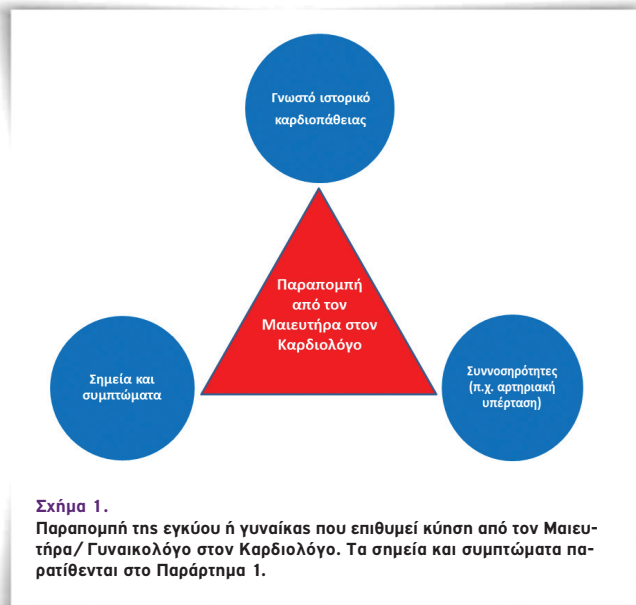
Γνωστό ιστορικό καρδιοπάθειας

Παραπομπή από τον Μαιευτήρα στον Καρδιολόγο

Σημεία και συμπτώματα

Συννοσηρότητες (π.χ. αρτηριακή υπέρταση)

Σχήμα 1.
Παραπομπή της εγκύου ή γυναίκας που επιθυμεί κύηση από τον Μαιευτήρα/ Γυναικολόγο στον Καρδιολόγο. Τα σημεία και συμπτώματα παρατίθενται στο Παράρτημα 1.